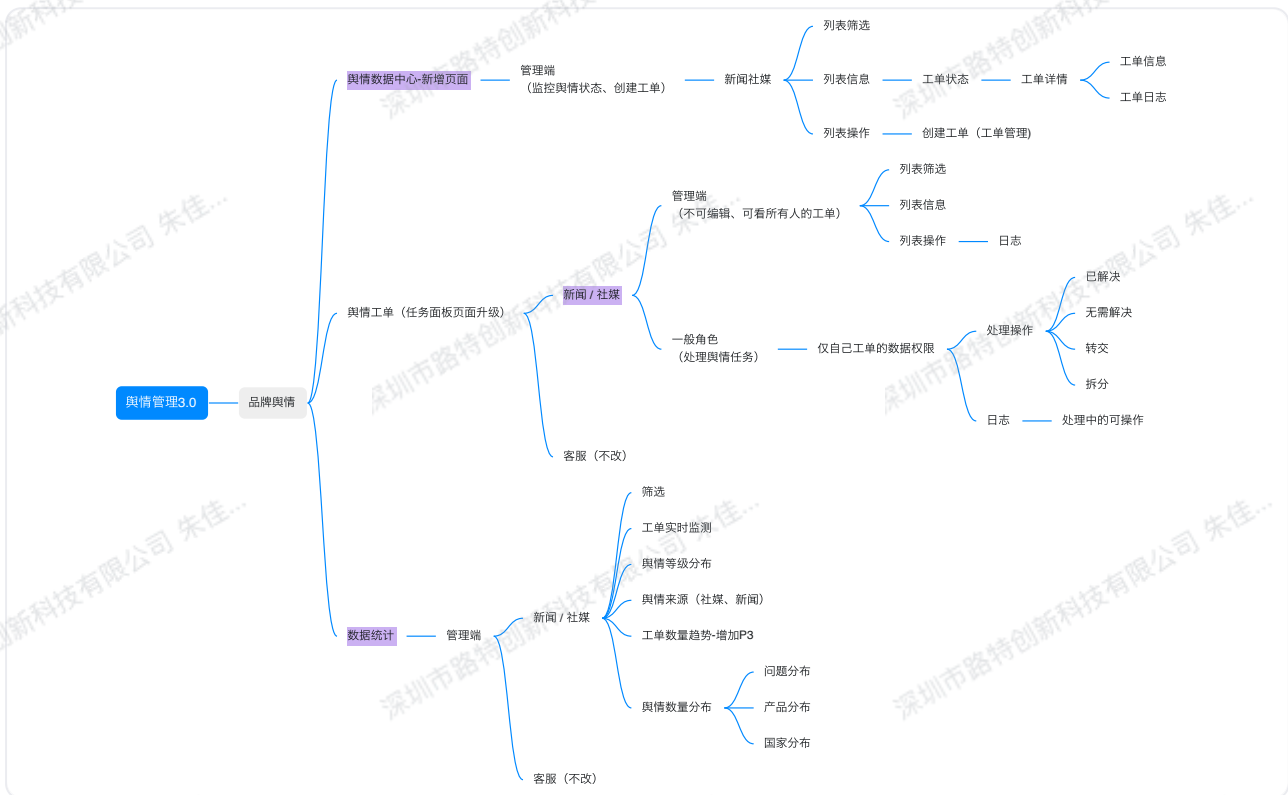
舆情管理3.0

品牌舆情

舆情数据中心-新增页面

管理端
（监控舆情状态、创建工单）

新闻社媒

列表筛选

列表信息

工单状态

工单详情

工单信息

工单日志

列表操作

创建工单（工单管理）

舆情工单（任务面板页面升级）

新闻 / 社媒

管理端
（不可编辑、可看所有人的工单）

列表筛选

列表信息

列表操作

日志

一般角色
（处理舆情任务）

仅自己工单的数据权限

处理操作

已解决

无需解决

转交

拆分

日志

处理中的可操作

客服（不改）

数据统计

管理端

新闻 / 社媒

筛选

工单实时监测

舆情等级分布

舆情来源（社媒、新闻）

工单数量趋势-增加P3

舆情数量分布

问题分布

产品分布

国家分布

客服（不改）

深圳市路特创新科技有限公司 朱佳...